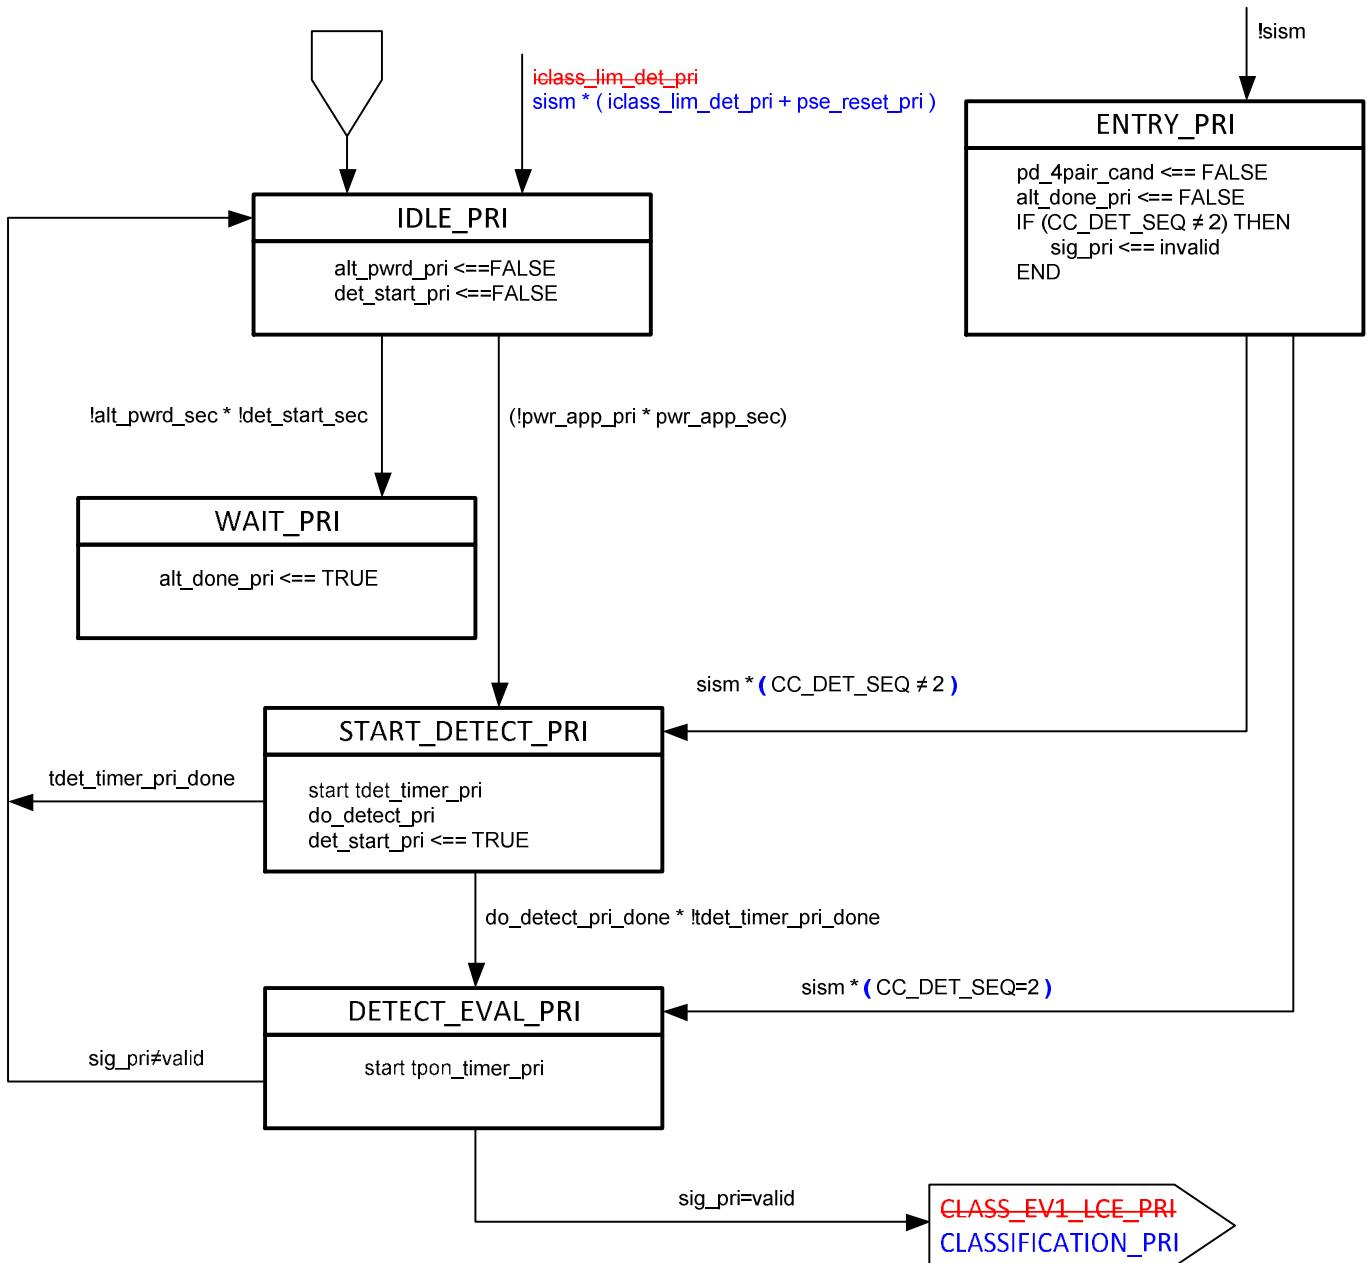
iclass_lim_det_pri
sism * ( iclass_lim_det_pri + pse_reset_pri )

!sism

ENTRY_PRI

pd_4pair_cand <== FALSE
alt_done_pri <== FALSE
IF (CC_DET_SEQ ≠ 2) THEN
sig_pri <== invalid
END

IDLE_PRI

alt_pwrd_pri <==FALSE
det_start_pri <==FALSE

!alt_pwrd_sec * !det_start_sec

(!pwr_app_pri * pwr_app_sec)

WAIT_PRI

alt_done_pri <== TRUE

sism * ( CC_DET_SEQ ≠ 2 )

START_DETECT_PRI

tdet_timer_pri_done

start tdet_timer_pri
do_detect_pri
det_start_pri <== TRUE

do_detect_pri_done * !tdet_timer_pri_done

sism * ( CC_DET_SEQ=2 )

DETECT_EVAL_PRI

sig_pri≠valid

start tpon_timer_pri

sig_pri=valid

CLASS_EV1_LCE_PRI
CLASSIFICATION_PRI